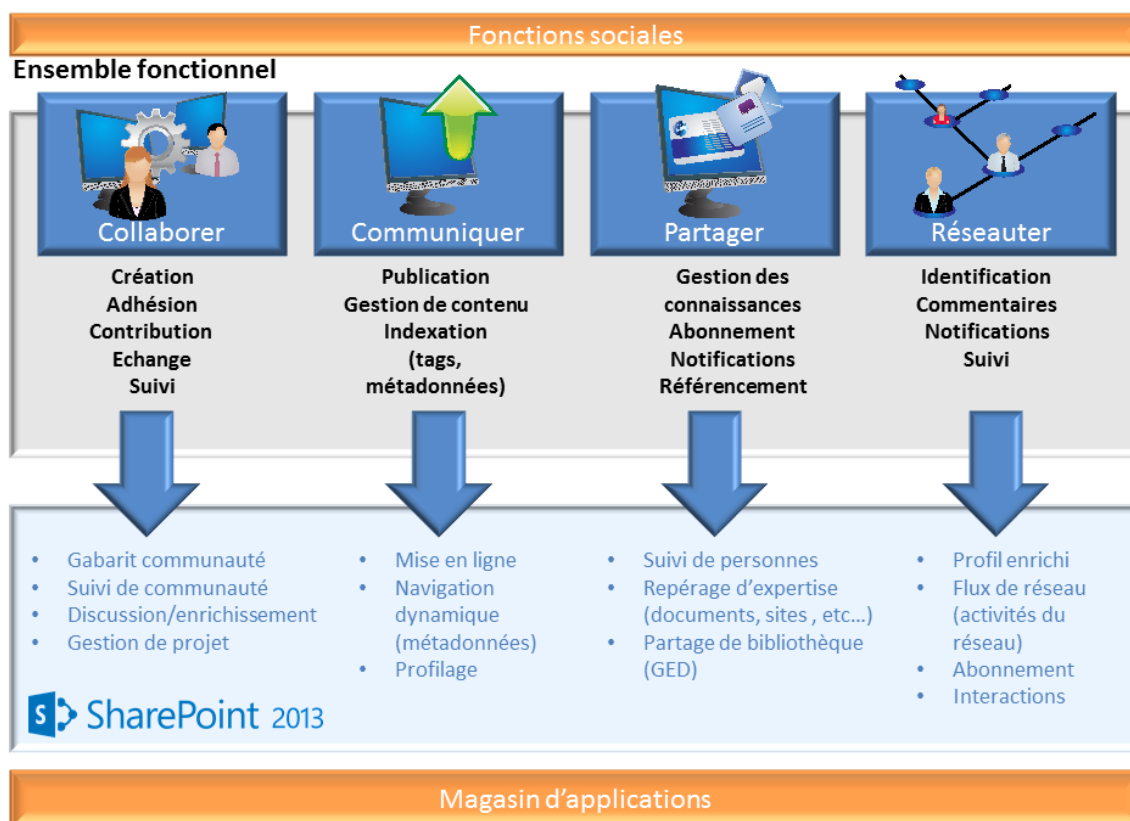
Fonctions sociales

Ensemble fonctionnel

Collaborer

Création
Adhésion
Contribution
Echange
Suivi

Communiquer

Publication
Gestion de contenu
Indexation
(tags, métadonnées)

Partager

Gestion des connaissances
Abonnement
Notifications
Référencement

Réseauter

Identification
Commentaires
Notifications
Suivi

- Gabarit communauté
- Suivi de communauté
- Discussion/enrichissement
- Gestion de projet

- Mise en ligne
- Navigation dynamique (métadonnées)
- Profilage

- Suivi de personnes
- Repérage d'expertise (documents, sites , etc…)
- Partage de bibliothèque (GED)

- Profil enrichi
- Flux de réseau (activités du réseau)
- Abonnement
- Interactions

S SharePoint 2013

Magasin d'applications